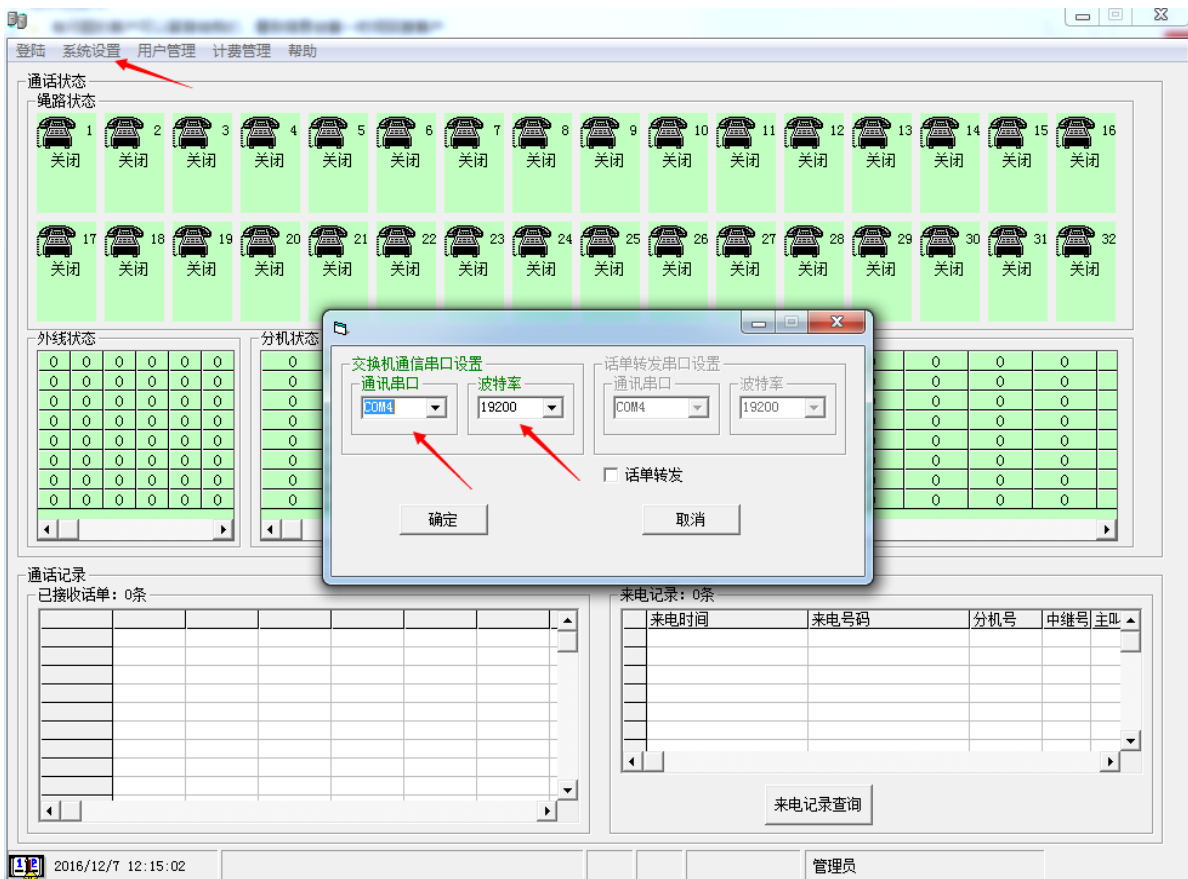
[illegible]

登陆 系统设置 用户管理 计费管理 帮助

通话状态
绳路状态
1 关闭 2 关闭 3 关闭 4 关闭 5 关闭 6 关闭 7 关闭 8 关闭 9 关闭 10 关闭 11 关闭 12 关闭 13 关闭 14 关闭 15 关闭 16 关闭
17 关闭 18 关闭 19 关闭 20 关闭 21 关闭 22 关闭 23 关闭 24 关闭 25 关闭 26 关闭 27 关闭 28 关闭 29 关闭 30 关闭 31 关闭 32 关闭

外线状态
| 0 | 0 | 0 | 0 | 0 | 0 |
|---|---|---|---|---|---|
| 0 | 0 | 0 | 0 | 0 | 0 |
| 0 | 0 | 0 | 0 | 0 | 0 |
| 0 | 0 | 0 | 0 | 0 | 0 |
| 0 | 0 | 0 | 0 | 0 | 0 |
| 0 | 0 | 0 | 0 | 0 | 0 |
| 0 | 0 | 0 | 0 | 0 | 0 |
| 0 | 0 | 0 | 0 | 0 | 0 |

分机状态
| 0 | 0 | 0 | 0 |
|---|---|---|---|
| 0 | 0 | 0 | 0 |
| 0 | 0 | 0 | 0 |
| 0 | 0 | 0 | 0 |
| 0 | 0 | 0 | 0 |
| 0 | 0 | 0 | 0 |
| 0 | 0 | 0 | 0 |
| 0 | 0 | 0 | 0 |

交换机通信串口设置
通讯串口
COM4
波特率
19200
话单转发串口设置
通讯串口
COM4
波特率
19200
话单转发
确定
取消

通话记录
已接收话单：0条

来电记录：0条
| | 来电时间 | 来电号码 | 分机号 | 中继号 | 主叫 |
|---|---|---|---|---|---|

来电记录查询

2016/12/7 12:15:02
管理员